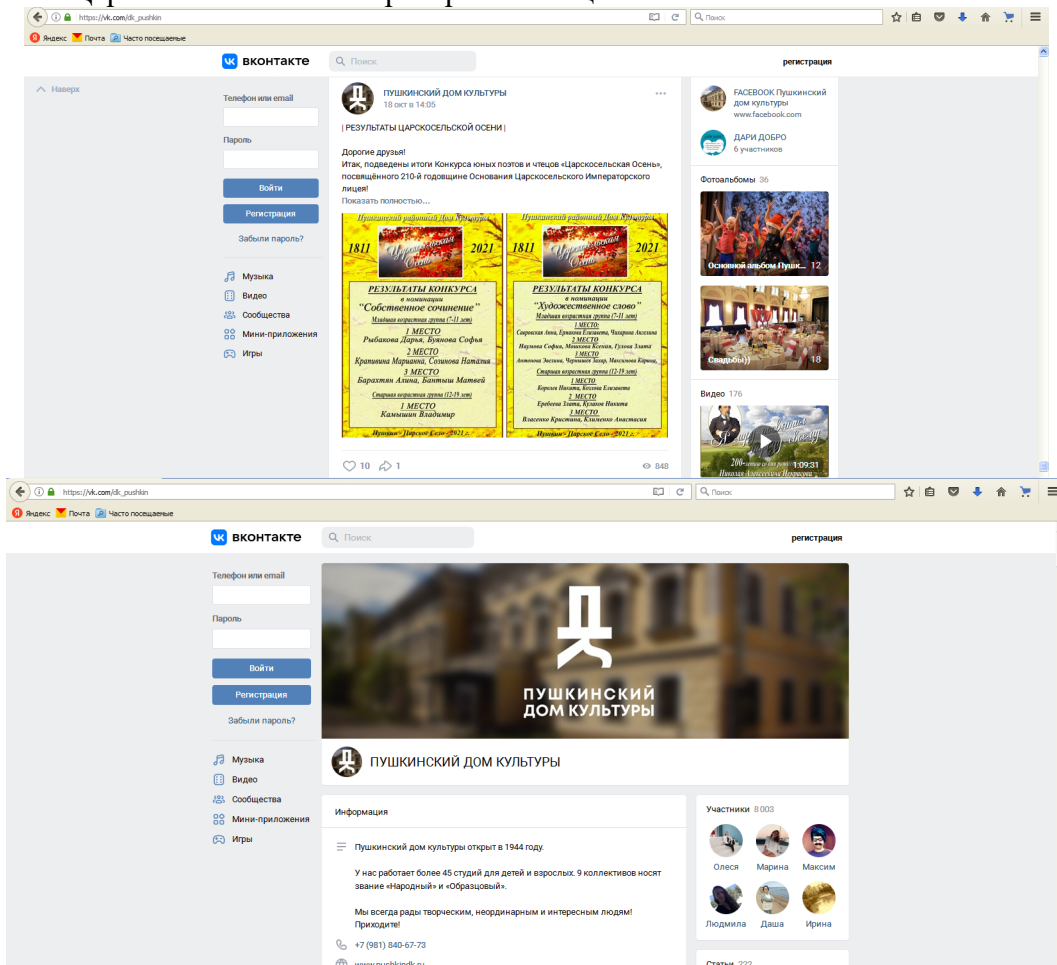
https://vk.com/dk_pushkin

Поиск

Яндекс Почта Часто посещаемые

вконтакте

Поиск

регистрация

Наверх

Телефон или email

Пароль

Войти

Регистрация

Забыли пароль?

Музыка

Видео

Сообщества

Мини-приложения

Игры

ПУШКИНСКИЙ ДОМ КУЛЬТУРЫ
18 окт в 14:05

| РЕЗУЛЬТАТЫ ЦАРСКОСЕЛЬСКОЙ ОСЕНИ |

Дорогие друзья!
Итак, подведены итоги Конкурса юных поэтов и чтецов «Царскосельская Осень», посвящённого 210-й годовщине Основания Царскосельского Императорского лицея!
Показать полностью...

Пушкинский районный Дом Культуры

1811 2021

РЕЗУЛЬТАТЫ КОНКУРСА
в номинации
"Собственное сочинение"
Младшая возрастная группа (7-11 лет)
1 МЕСТО
Рыбакова Дарья, Буянова Софья
2 МЕСТО
Крапивина Марианна, Созинова Наталья
3 МЕСТО
Барахтян Алина, Бантыш Матвей
Старшая возрастная группа (12-19 лет)
1 МЕСТО
Камышин Владимир

Пушкин - Царское Село - 2021 г.

Пушкинский районный Дом Культуры

1811 2021

РЕЗУЛЬТАТЫ КОНКУРСА
в номинации
"Художественное слово"
Младшая возрастная группа (7-11 лет)
1 МЕСТО
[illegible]
2 МЕСТО
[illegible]
3 МЕСТО
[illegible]
Старшая возрастная группа (12-19 лет)
1 МЕСТО
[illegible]
2 МЕСТО
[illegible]
3 МЕСТО
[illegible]

Пушкин - Царское Село - 2021 г.

10 1 848

FACEBOOK Пушкинский дом культуры
www.facebook.com

ДАРИ ДОБРО
6 участников

Фотоальбомы 36

Основной альбом Пушк... 12

Свадьбы)) 18

Видео 176

1:09:31

https://vk.com/dk_pushkin

Поиск

Яндекс Почта Часто посещаемые

вконтакте

Поиск

регистрация

Телефон или email

Пароль

Войти

Регистрация

Забыли пароль?

Музыка

Видео

Сообщества

Мини-приложения

Игры

ПУШКИНСКИЙ ДОМ КУЛЬТУРЫ

ПУШКИНСКИЙ ДОМ КУЛЬТУРЫ

Информация

Пушкинский дом культуры открыт в 1944 году.

У нас работает более 45 студий для детей и взрослых. 9 коллективов носят звание «Народный» и «Образцовый».

Мы всегда рады творческим, неординарным и интересным людям! Приходите!

+7 (981) 840-67-73

Участники 8 003

Олеся Марина Максим

Людмила Даша Ирина